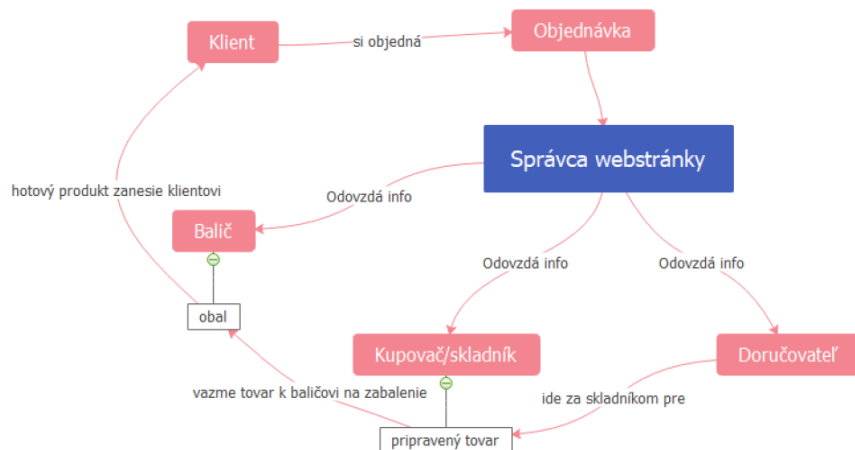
Klient

si objedná

Objednávka

Správca webstránky

hotový produkt zanesie klientovi

Odovzdá info

Balič

obal

Odovzdá info

Odovzdá info

Kupovač/skladník

Doručovateľ

vazme tovar k baličovi na zabalenie

ide za skladníkom pre

pripravený tovar